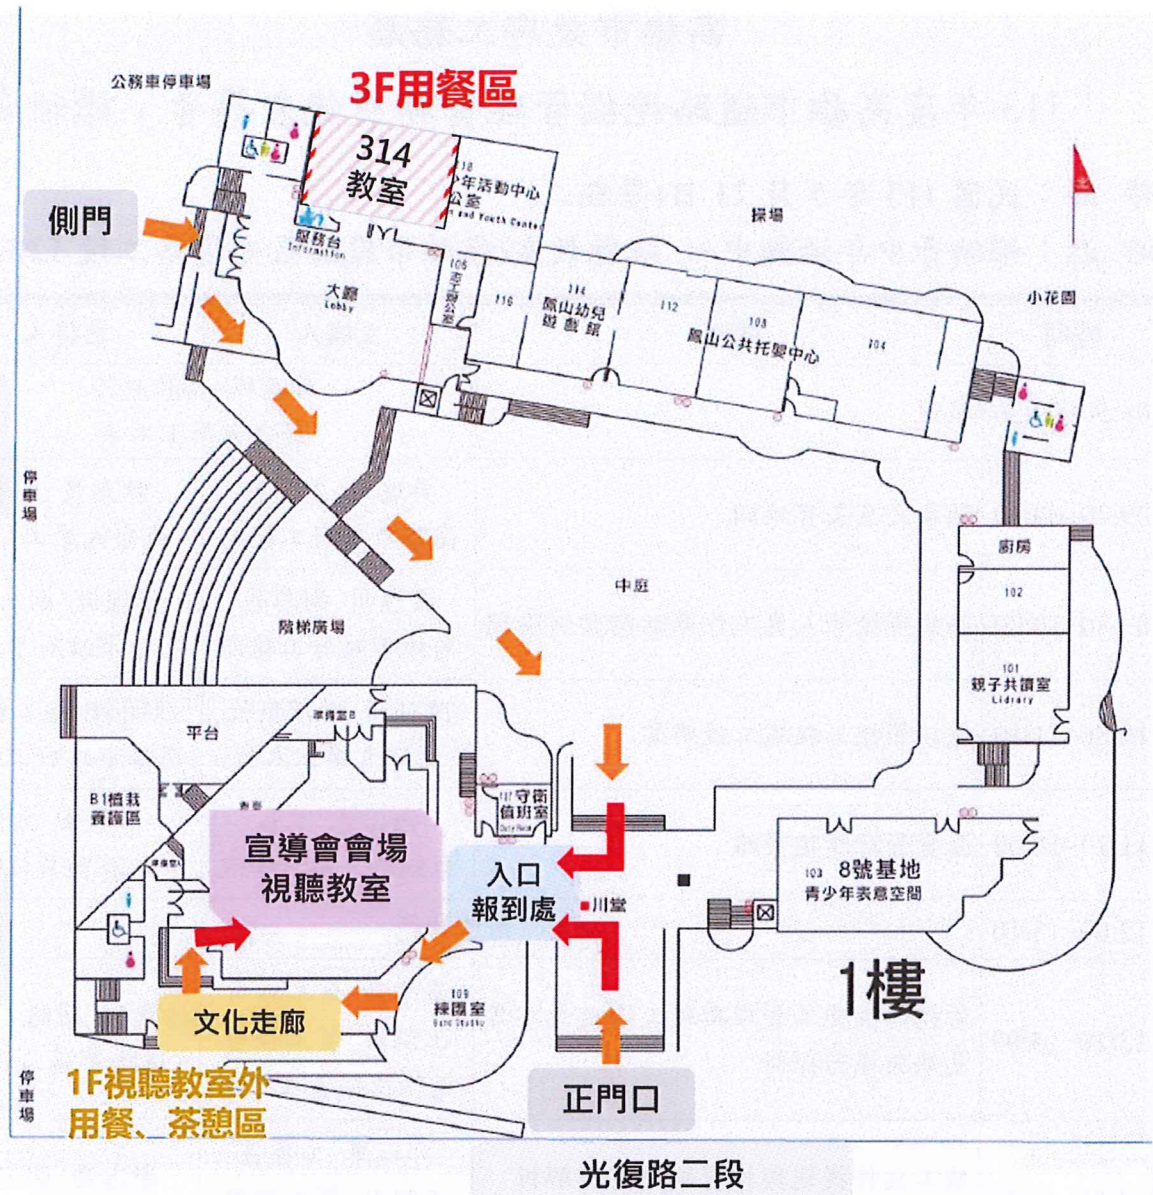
公務車停車場

3F用餐區

314
教室

118
少年活動中心
and Youth Center

側門

服務台
Information

操場

大廳
Lobby

105
志工辦公室

116

114
鳳山幼兒遊戲館

112

108
鳳山公共托嬰中心

104

小花園

停車場

廚房

102

中庭

階梯廣場

101
親子共讀室
Library

平台

準備室B

B1植栽養護區

宣導會會場
視聽教室

117 守衛值班室
Duty Room

入口
報到處

川堂

103 8號基地
青少年表意空間

109
練團室
Band Studio

1樓

文化走廊

停車場

1F視聽教室外
用餐、茶憩區

正門口

光復路二段